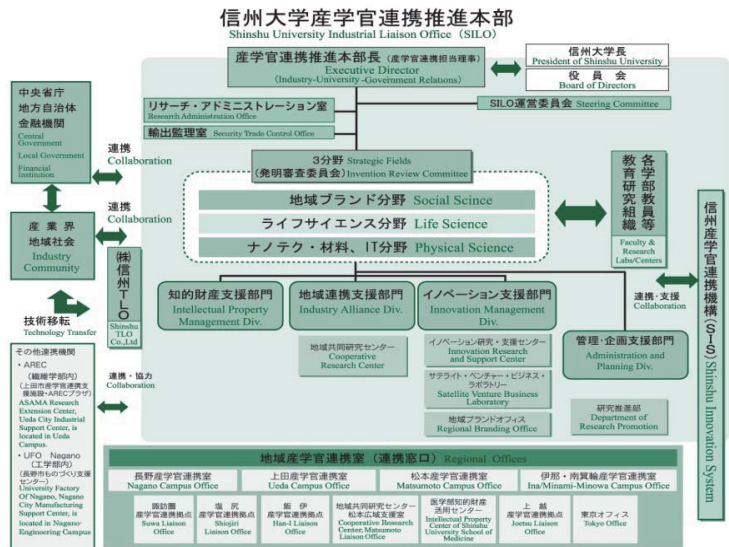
信州大学産学官連携推進本部
Shinshu University Industrial Liaison Office (SILO)

産学官連携推進本部長（産学官連携担当理事）
Executive Director
(Industry-University -Government Relations)

信州大学長
President of Shinshu University

役員会
Board of Directors

中央省庁
地方自治体
金融機関
Central Government
Local Government
Financial Institution

リサーチ・アドミニストレーション室
Research Administration Office

輸出監理室 Security Trade Control Office

SILO運営委員会 Steering Committee

連携
Collaboration

3分野 Strategic Fields
（発明審査委員会）Invention Review Committee

地域ブランド分野 Social Science
ライフサイエンス分野 Life Science
ナノテク・材料、IT分野 Physical Science

各学部教員等
教育研究組織
Faculty & Research Labs/Centers

信州産学官連携機構（SIS）Shinshu Innovation System

連携
Collaboration

産業界
地域社会
Industry
Community

(株)信州TLO
Shinshu TLO Co.,Ltd

知的財産支援部門
Intellectual Property Management Div.

地域連携支援部門
Industry Alliance Div.

イノベーション支援部門
Innovation Management Div.

連携・支援
Collaboration

技術移転
Technology Transfer

地域共同研究センター
Cooperative Research Center

イノベーション研究・支援センター
Innovation Research and Support Center

サテライト・ベンチャー・ビジネス・ラボラトリー
Satellite Venture Business Laboratory

地域ブランドオフィス
Regional Branding Office

管理・企画支援部門
Administration and Planning Div.

研究推進部
Department of Research Promotion

その他連携機関
・AREC
（繊維学部内）
（上田市産学官連携支援施設・AREC プラザ）
ASAMA Research Extension Center, Ueda City Industrial Support Center, located in Ueda Campus.
・UFO Nagano
（工学部内）
（長野市ものづくり支援センター）
University Factory Of Nagano, Nagano City Manufacturing Support Center, is located in Nagano-Engineering Campus

連携・協力
Collaboration

地域産学官連携室（連携窓口）Regional Offices

長野産学官連携室
Nagano Campus Office

上田産学官連携室
Ueda Campus Office

松本産学官連携室
Matsumoto Campus Office

伊那・南箕輪産学官連携室
Ina/Minami-Minowa Campus Office

諏訪圏
産学官連携拠点
Suwa Liaison Office

塩尻
産学官連携拠点
Shiojiri Liaison Office

飯伊
産学官連携拠点
Han-I Liaison Office

地域共同研究センター
松本広域支援室
Cooperative Research Center, Matsumoto Liaison Office

医学部知的財産活用センター
Intellectual Property Center of Shinshu University School of Medicine

上越
産学官連携拠点
Joetsu Liaison Office

東京オフィス
Tokyo Office